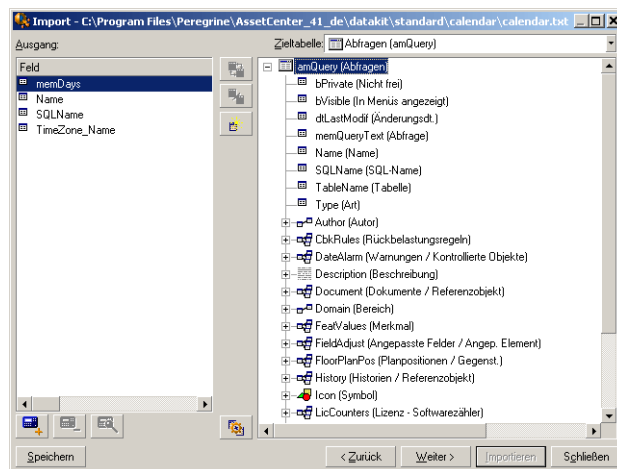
Import - C:\Program Files\Peregrine\AssetCenter_41_de\datakit\standard\calendar\calendar.txt

Ausgang:

Zieltabelle: Abfragen (amQuery)

Feld
memDays
Name
SQLName
TimeZone_Name

amQuery (Abfragen)
bPrivate (Nicht frei)
bVisible (In Menüs angezeigt)
dtLastModif (Änderungsdt.)
memQueryText (Abfrage)
Name (Name)
SQLName (SQL-Name)
TableName (Tabelle)
Type (Art)
Author (Autor)
CbkRules (Rückbelastungsregeln)
DateAlarm (Warnungen / Kontrollierte Objekte)
Description (Beschreibung)
Document (Dokumente / Referenzobjekt)
Domain (Bereich)
FeatValues (Merkmal)
FieldAdjust (Angepasste Felder / Angep. Element)
FloorPlanPos (Planpositionen / Gegenst.)
History (Historien / Referenzobjekt)
Icon (Symbol)
LicCounters (Lizenz - Softwarezähler)

Speichern

< Zurück
Weiter >
Importieren
Schließen